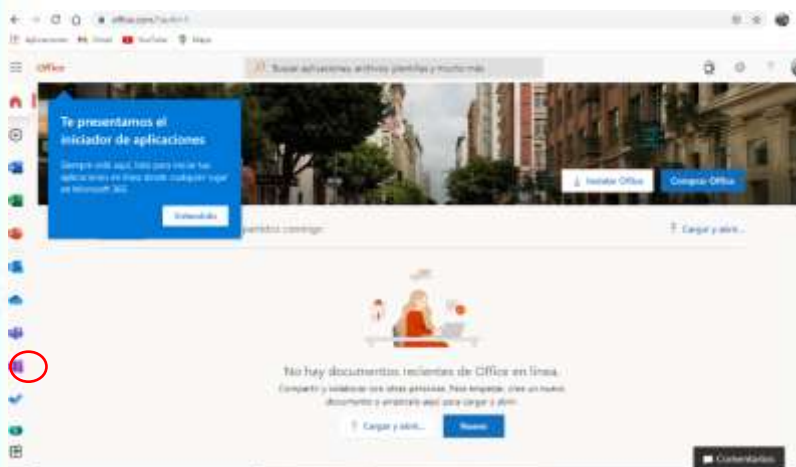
office.com/?auth=1

Aplicaciones Gmail YouTube Maps

Office

Buscar aplicaciones, archivos, plantillas y mucho más

Te presentamos el iniciador de aplicaciones

Siempre está aquí, listo para iniciar tus aplicaciones en línea desde cualquier lugar en Microsoft 365.

Entendido

Instalar Office

Comprar Office

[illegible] conmigo

Cargar y abrir...

No hay documentos recientes de Office en línea

Comparta y colabore con otras personas. Para empezar, cree un nuevo documento o arrástrelo aquí para cargar y abrir.

Cargar y abrir...

Nuevo

Comentarios